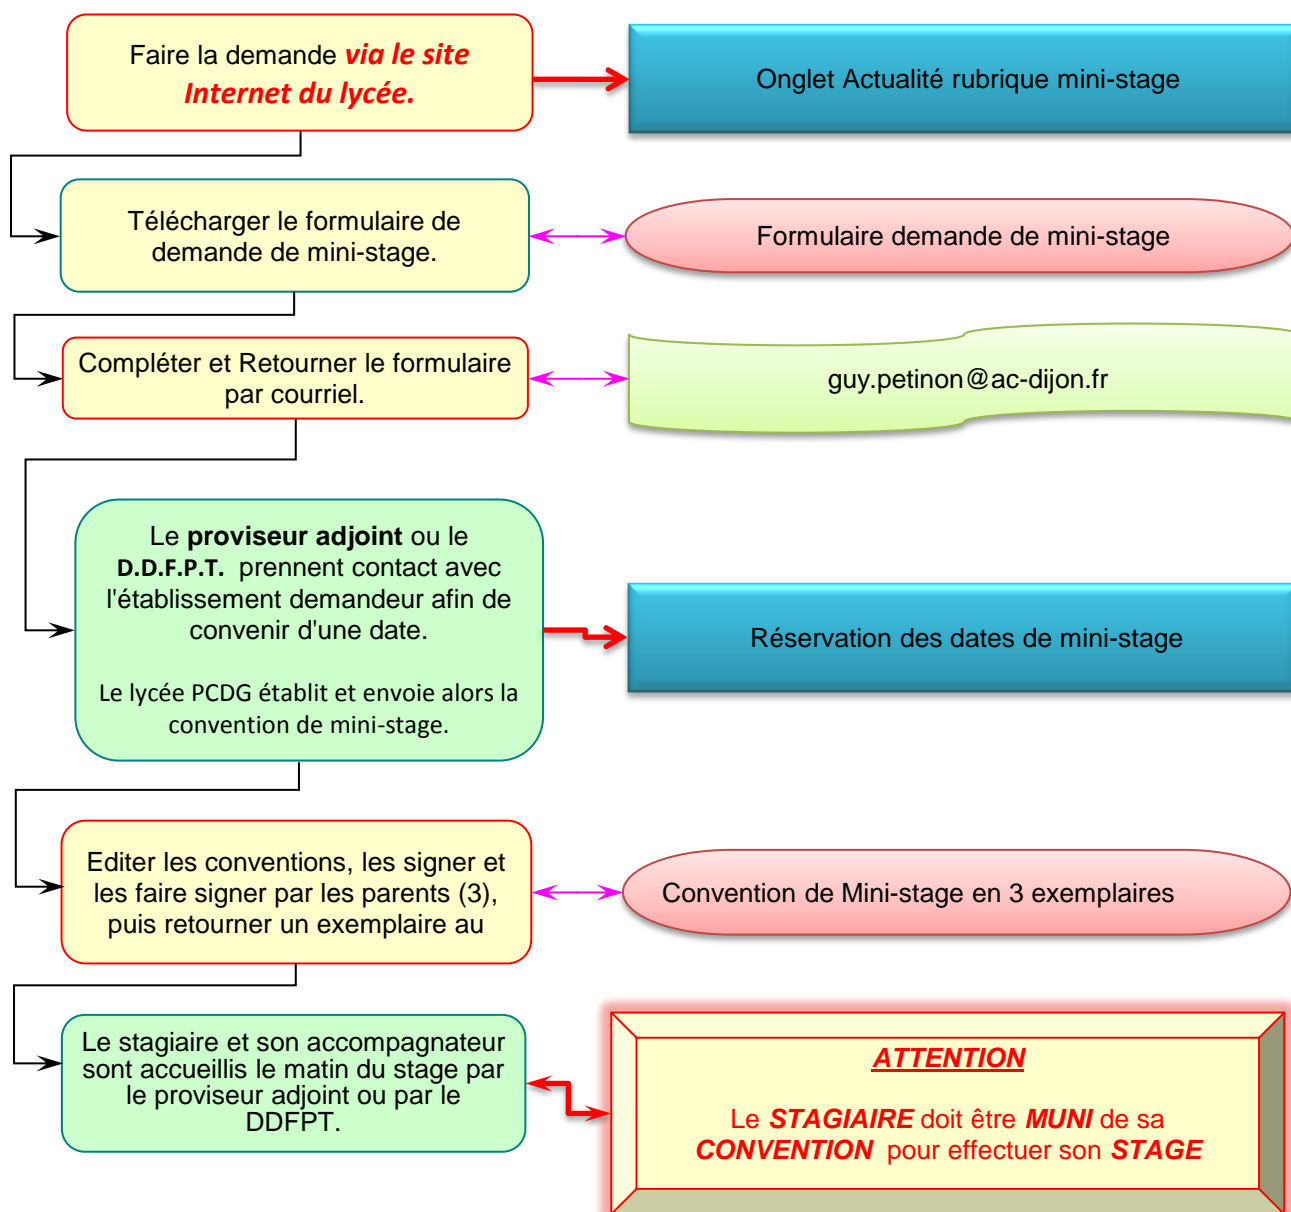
Faire la demande ***via le site Internet du lycée.***

Onglet Actualité rubrique mini-stage

Télécharger le formulaire de demande de mini-stage.

Formulaire demande de mini-stage

Compléter et Retourner le formulaire par courriel.

guy.petinon@ac-dijon.fr

Le **proviseur adjoint** ou le **D.D.F.P.T.** prennent contact avec l'établissement demandeur afin de convenir d'une date.

Le lycée PCDG établit et envoie alors la convention de mini-stage.

Réservation des dates de mini-stage

Editer les conventions, les signer et les faire signer par les parents (3), puis retourner un exemplaire au

Convention de Mini-stage en 3 exemplaires

Le stagiaire et son accompagnateur sont accueillis le matin du stage par le proviseur adjoint ou par le DDFPT.

***ATTENTION***

Le ***STAGIAIRE*** doit être ***MUNI*** de sa ***CONVENTION*** pour effectuer son ***STAGE***